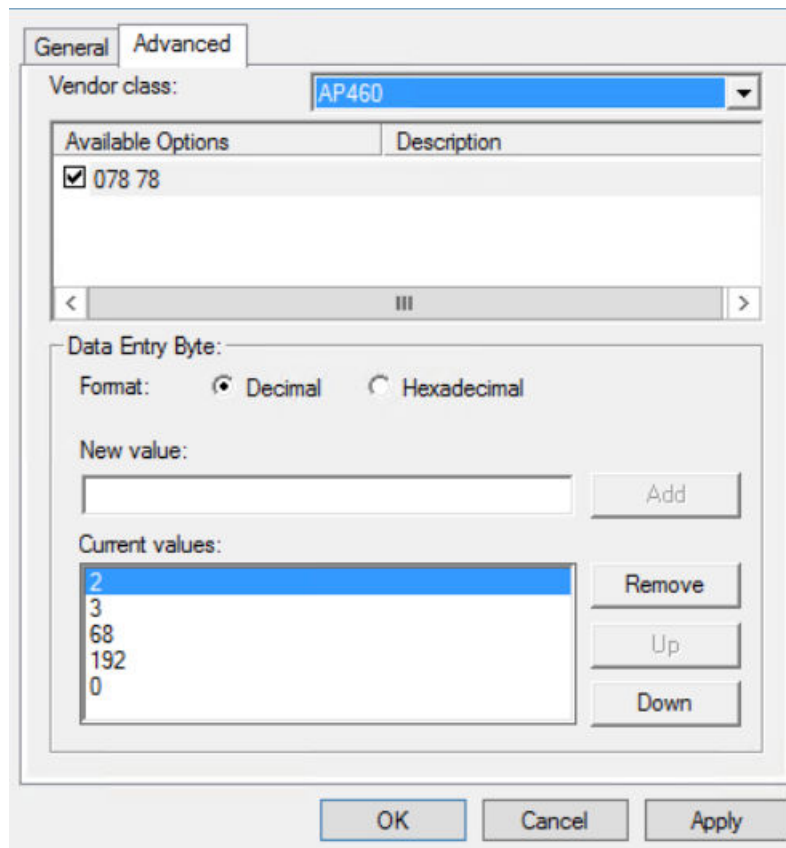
General Advanced

Vendor class: AP460

| Available Options | Description |
|---|---|
| ☑ 078 78 | |

III

Data Entry Byte:

Format: Decimal Hexadecimal

New value:

Add

Current values:

2
3
68
192
0

Remove

Up

Down

OK Cancel Apply